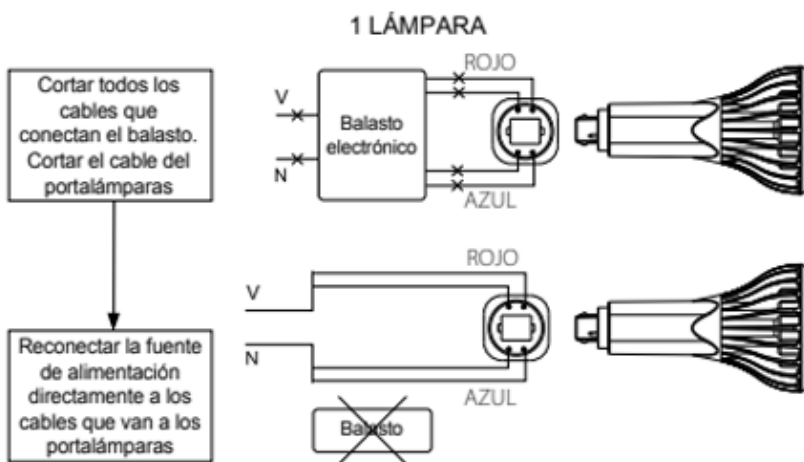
1 LÁMPARA

Cortar todos los cables que conectan el balasto. Cortar el cable del portalámparas

V

N

Balasto electrónico

ROJO

AZUL

Reconectar la fuente de alimentación directamente a los cables que van a los portalámparas

V

N

ROJO

AZUL

Balasto